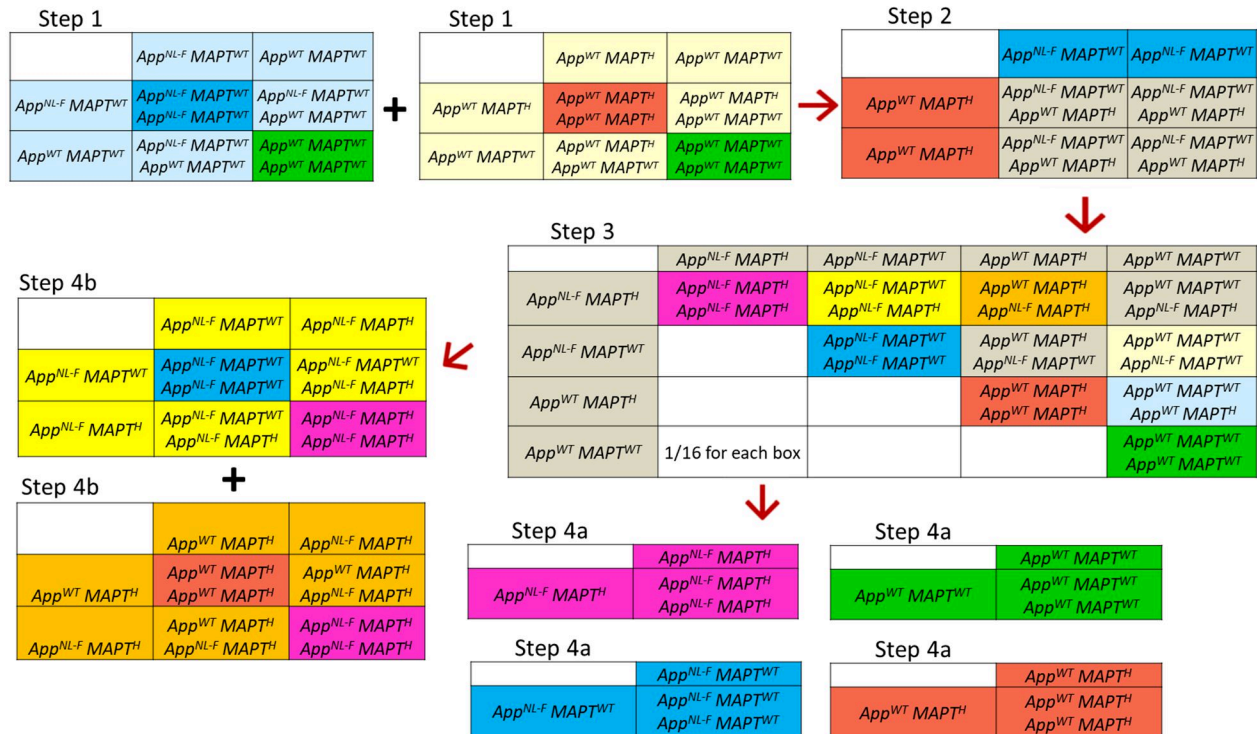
Step 1

| | $App^{NL-F}$ $MAPT^{WT}$ | $App^{WT}$ $MAPT^{WT}$ |
|---|---|---|
| $App^{NL-F}$ $MAPT^{WT}$ | $App^{NL-F}$ $MAPT^{WT}$ $App^{NL-F}$ $MAPT^{WT}$ | $App^{NL-F}$ $MAPT^{WT}$ $App^{WT}$ $MAPT^{WT}$ |
| $App^{WT}$ $MAPT^{WT}$ | $App^{NL-F}$ $MAPT^{WT}$ $App^{WT}$ $MAPT^{WT}$ | $App^{WT}$ $MAPT^{WT}$ $App^{WT}$ $MAPT^{WT}$ |

+

Step 1

| | $App^{WT}$ $MAPT^{H}$ | $App^{WT}$ $MAPT^{WT}$ |
|---|---|---|
| $App^{WT}$ $MAPT^{H}$ | $App^{WT}$ $MAPT^{H}$ $App^{WT}$ $MAPT^{H}$ | $App^{WT}$ $MAPT^{H}$ $App^{WT}$ $MAPT^{WT}$ |
| $App^{WT}$ $MAPT^{WT}$ | $App^{WT}$ $MAPT^{H}$ $App^{WT}$ $MAPT^{WT}$ | $App^{WT}$ $MAPT^{WT}$ $App^{WT}$ $MAPT^{WT}$ |

Step 2

| | $App^{NL-F}$ $MAPT^{WT}$ | $App^{NL-F}$ $MAPT^{WT}$ |
|---|---|---|
| $App^{WT}$ $MAPT^{H}$ | $App^{NL-F}$ $MAPT^{WT}$ $App^{WT}$ $MAPT^{H}$ | $App^{NL-F}$ $MAPT^{WT}$ $App^{WT}$ $MAPT^{H}$ |
| $App^{WT}$ $MAPT^{H}$ | $App^{NL-F}$ $MAPT^{WT}$ $App^{WT}$ $MAPT^{H}$ | $App^{NL-F}$ $MAPT^{WT}$ $App^{WT}$ $MAPT^{H}$ |

Step 3

| | $App^{NL-F}$ $MAPT^{H}$ | $App^{NL-F}$ $MAPT^{WT}$ | $App^{WT}$ $MAPT^{H}$ | $App^{WT}$ $MAPT^{WT}$ |
|---|---|---|---|---|
| $App^{NL-F}$ $MAPT^{H}$ | $App^{NL-F}$ $MAPT^{H}$ $App^{NL-F}$ $MAPT^{H}$ | $App^{NL-F}$ $MAPT^{WT}$ $App^{NL-F}$ $MAPT^{H}$ | $App^{WT}$ $MAPT^{H}$ $App^{NL-F}$ $MAPT^{H}$ | $App^{WT}$ $MAPT^{WT}$ $App^{NL-F}$ $MAPT^{H}$ |
| $App^{NL-F}$ $MAPT^{WT}$ | | $App^{NL-F}$ $MAPT^{WT}$ $App^{NL-F}$ $MAPT^{WT}$ | $App^{WT}$ $MAPT^{H}$ $App^{NL-F}$ $MAPT^{WT}$ | $App^{WT}$ $MAPT^{WT}$ $App^{NL-F}$ $MAPT^{WT}$ |
| $App^{WT}$ $MAPT^{H}$ | | | $App^{WT}$ $MAPT^{H}$ $App^{WT}$ $MAPT^{H}$ | $App^{WT}$ $MAPT^{WT}$ $App^{WT}$ $MAPT^{H}$ |
| $App^{WT}$ $MAPT^{WT}$ | 1/16 for each box | | | $App^{WT}$ $MAPT^{WT}$ $App^{WT}$ $MAPT^{WT}$ |

Step 4b

| | $App^{NL-F}$ $MAPT^{WT}$ | $App^{NL-F}$ $MAPT^{H}$ |
|---|---|---|
| $App^{NL-F}$ $MAPT^{WT}$ | $App^{NL-F}$ $MAPT^{WT}$ $App^{NL-F}$ $MAPT^{WT}$ | $App^{NL-F}$ $MAPT^{WT}$ $App^{NL-F}$ $MAPT^{H}$ |
| $App^{NL-F}$ $MAPT^{H}$ | $App^{NL-F}$ $MAPT^{WT}$ $App^{NL-F}$ $MAPT^{H}$ | $App^{NL-F}$ $MAPT^{H}$ $App^{NL-F}$ $MAPT^{H}$ |

+

Step 4b

| | $App^{WT}$ $MAPT^{H}$ | $App^{NL-F}$ $MAPT^{H}$ |
|---|---|---|
| $App^{WT}$ $MAPT^{H}$ | $App^{WT}$ $MAPT^{H}$ $App^{WT}$ $MAPT^{H}$ | $App^{WT}$ $MAPT^{H}$ $App^{NL-F}$ $MAPT^{H}$ |
| $App^{NL-F}$ $MAPT^{H}$ | $App^{WT}$ $MAPT^{H}$ $App^{NL-F}$ $MAPT^{H}$ | $App^{NL-F}$ $MAPT^{H}$ $App^{NL-F}$ $MAPT^{H}$ |

Step 4a

| | $App^{NL-F}$ $MAPT^{H}$ |
|---|---|
| $App^{NL-F}$ $MAPT^{H}$ | $App^{NL-F}$ $MAPT^{H}$ $App^{NL-F}$ $MAPT^{H}$ |

Step 4a

| | $App^{WT}$ $MAPT^{WT}$ |
|---|---|
| $App^{WT}$ $MAPT^{WT}$ | $App^{WT}$ $MAPT^{WT}$ $App^{WT}$ $MAPT^{WT}$ |

Step 4a

| | $App^{NL-F}$ $MAPT^{WT}$ |
|---|---|
| $App^{NL-F}$ $MAPT^{WT}$ | $App^{NL-F}$ $MAPT^{WT}$ $App^{NL-F}$ $MAPT^{WT}$ |

Step 4a

| | $App^{WT}$ $MAPT^{H}$ |
|---|---|
| $App^{WT}$ $MAPT^{H}$ | $App^{WT}$ $MAPT^{H}$ $App^{WT}$ $MAPT^{H}$ |